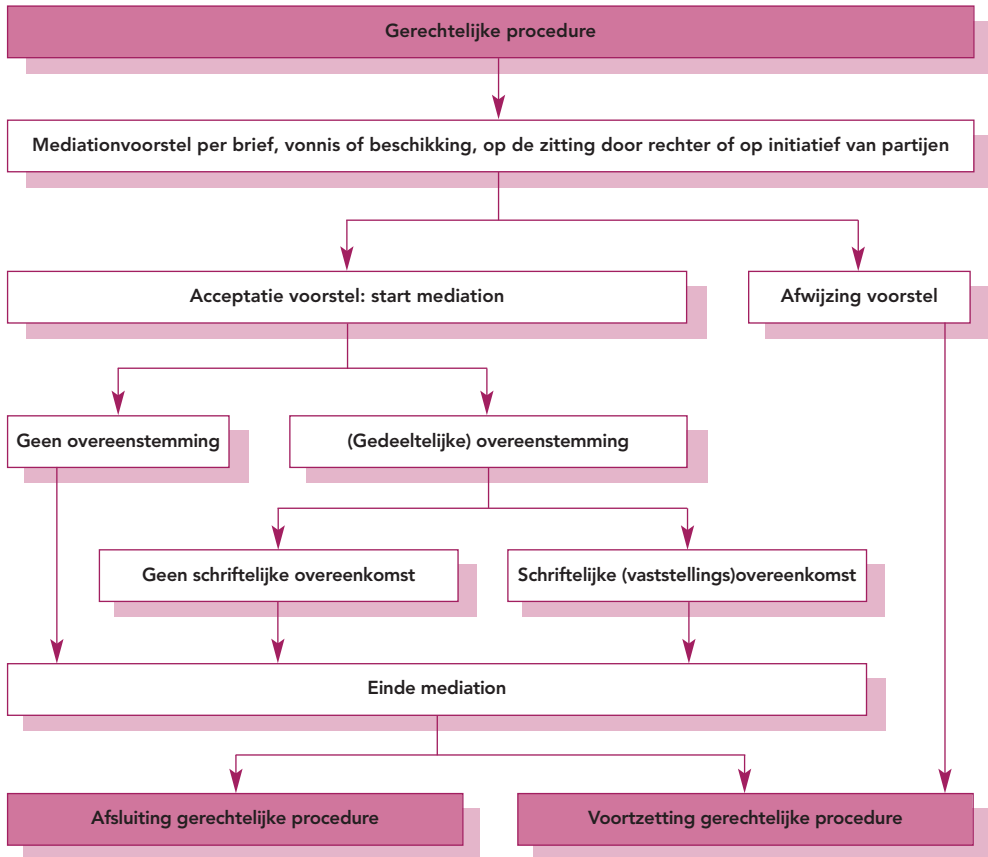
Gerechtelijke procedure

Mediationvoorstel per brief, vonnis of beschikking, op de zitting door rechter of op initiatief van partijen

Acceptatie voorstel: start mediation

Afwijzing voorstel

Geen overeenstemming

(Gedeeltelijke) overeenstemming

Geen schriftelijke overeenkomst

Schriftelijke (vaststellings)overeenkomst

Einde mediation

Afsluiting gerechtelijke procedure

Voortzetting gerechtelijke procedure